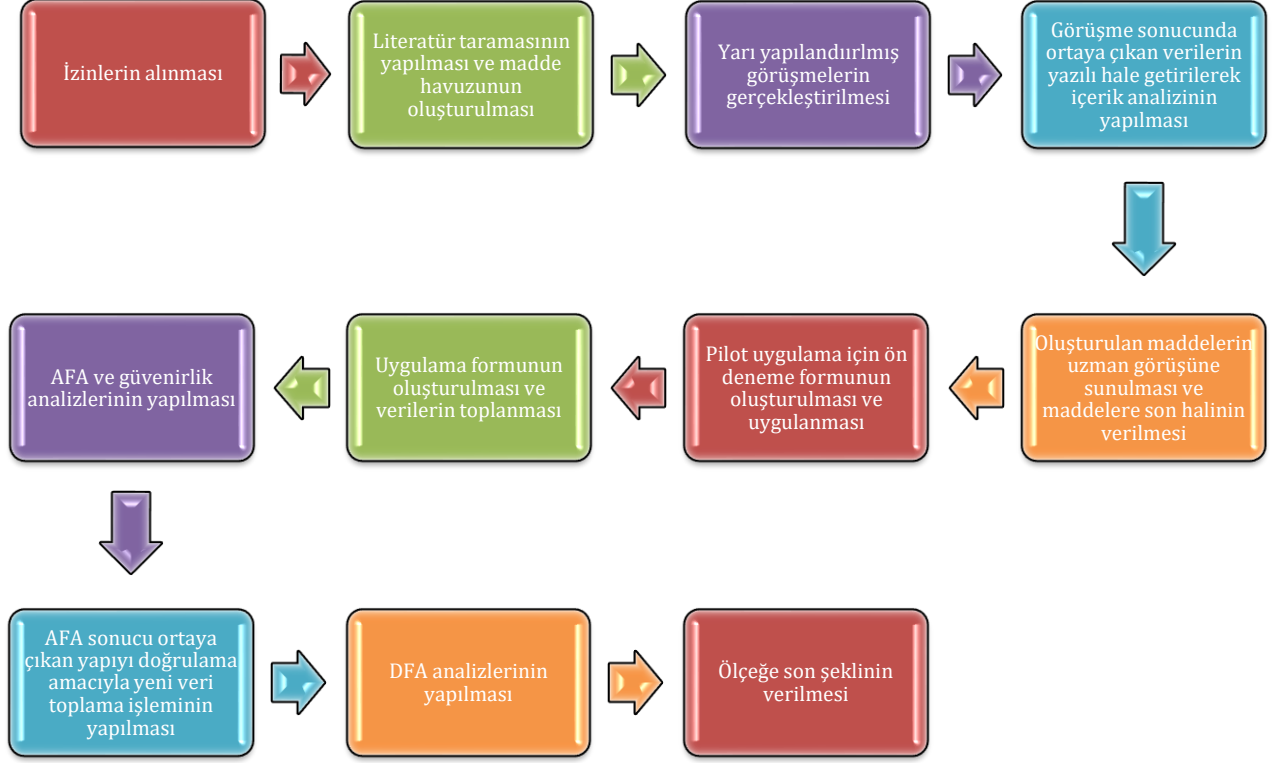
İzinlerin alınması

Literatür taramasının yapılması ve madde havuzunun oluşturulması

Yarı yapılandırılmış görüşmelerin gerçekleştirilmesi

Görüşme sonucunda ortaya çıkan verilerin yazılı hale getirilerek içerik analizinin yapılması

Oluşturulan maddelerin uzman görüşüne sunulması ve maddelere son halinin verilmesi

Pilot uygulama için ön deneme formunun oluşturulması ve uygulanması

Uygulama formunun oluşturulması ve verilerin toplanması

AFA ve güvenirlik analizlerinin yapılması

AFA sonucu ortaya çıkan yapıyı doğrulama amacıyla yeni veri toplama işleminin yapılması

DFA analizlerinin yapılması

Ölçeğe son şeklinin verilmesi